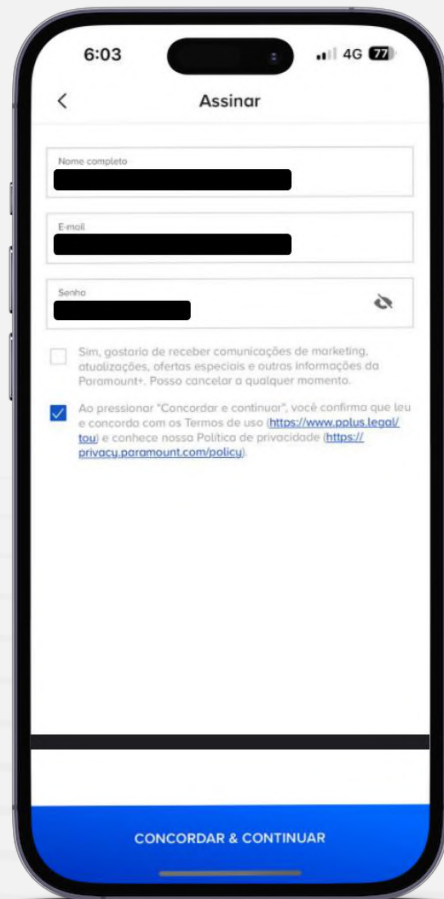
6:03

4G 77

Assinar

Nome completo

E-mail

Senha

Sim, gostaria de receber comunicações de marketing, atualizações, ofertas especiais e outras informações da Paramount+. Posso cancelar a qualquer momento.

Ao pressionar "Concordar e continuar", você confirma que leu e concordo com os Termos de uso (https://www.polus.legal/tou) e conhece nossa Política de privacidade (https://privacy.paramount.com/policy).

CONCORDAR & CONTINUAR